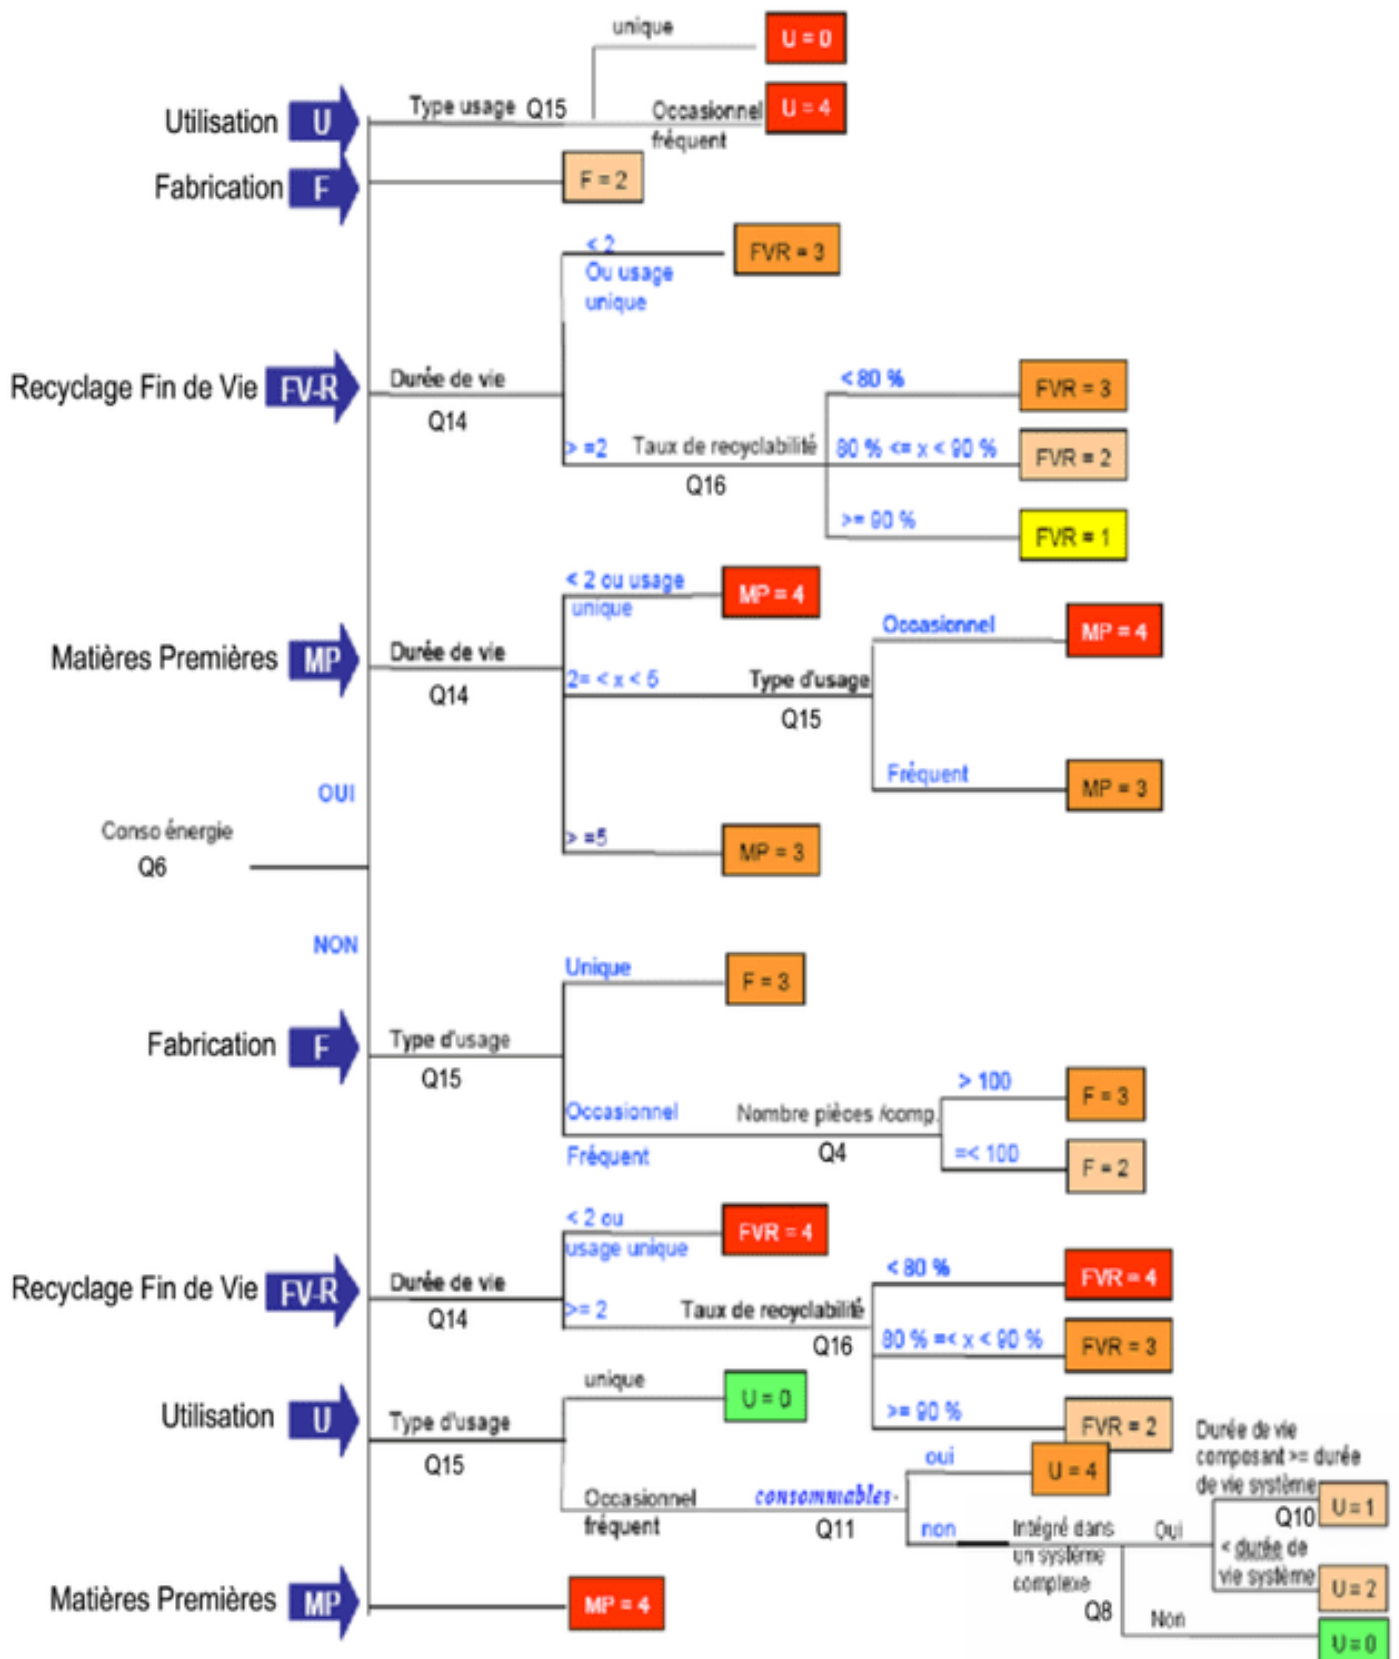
Utilisation U
Type usage Q15
unique
U = 0
Occasionnel fréquent
U = 4
Fabrication F
F = 2
Recyclage Fin de Vie FV-R
Durée de vie Q14
< 2 Ou usage unique
FVR = 3
> =2
Taux de recyclabilité Q16
< 80 %
FVR = 3
80 % <= x < 90 %
FVR = 2
>= 90 %
FVR = 1
Matières Premières MP
Durée de vie Q14
< 2 ou usage unique
MP = 4
2= < x < 5
Type d'usage Q15
Occasionnel
MP = 4
Fréquent
MP = 3
> =5
MP = 3
OUI
Conso énergie Q6
NON
Fabrication F
Type d'usage Q15
Unique
F = 3
Occasionnel Fréquent
Nombre pièces /comp. Q4
> 100
F = 3
=< 100
F = 2
Recyclage Fin de Vie FV-R
Durée de vie Q14
< 2 ou usage unique
FVR = 4
>= 2
Taux de recyclabilité Q16
< 80 %
FVR = 4
80 % =< x < 90 %
FVR = 3
>= 90 %
FVR = 2
Utilisation U
Type d'usage Q15
unique
U = 0
Occasionnel fréquent
consommables- Q11
oui
U = 4
non
Intégré dans un système complexe Q8
Oui
Durée de vie composant >= durée de vie système Q10
U = 1
< durée de vie système
U = 2
Non
U = 0
Matières Premières MP
MP = 4